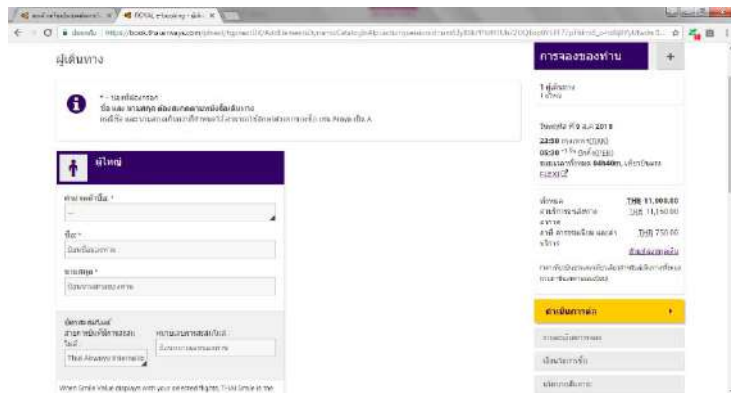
ผู้เดินทาง

การจองของท่าน

+

* - ข้อมูลที่ต้องกรอก
ชื่อและนามสกุลต้องสะกดตามหนังสือเดินทาง
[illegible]

ผู้ใหญ่

คำนำหน้าชื่อ *

ชื่อ *

นามสกุล *

สมาชิก
Thai Airways International

1 ผู้เดินทาง

23:50
05:30

FLEXI

THB 11,000.00
THB 11,150.00
THB 750.00

ดำเนินการต่อ

When Smile Value displays with your selected flights, Thai Smile at the